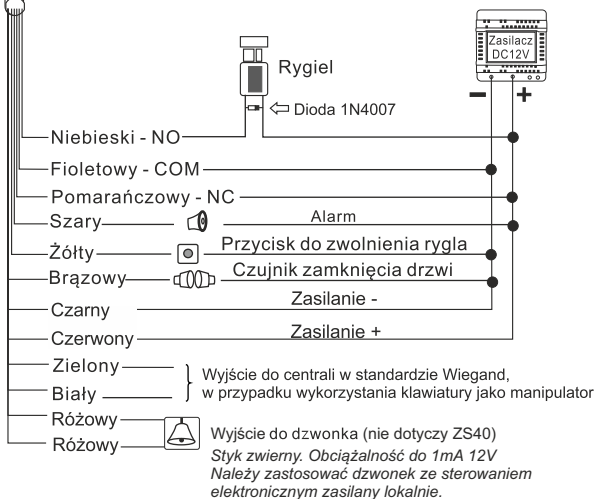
Zasilacz DC12V

–

+

Rygiel

Dioda 1N4007

Niebieski - NO

Fioletowy - COM

Pomarańczowy - NC

Szary

Alarm

Żółty

Przycisk do zwolnienia rygla

Brązowy

Czujnik zamknięcia drzwi

Czarny

Zasilanie -

Czerwony

Zasilanie +

Zielony

Biały

Wyjście do centrali w standardzie Wiegand, w przypadku wykorzystania klawiatury jako manipulator

Różowy

Różowy

Wyjście do dzwonka (nie dotyczy ZS40)

Styk zwierny. Obciążalność do 1mA 12V Należy zastosować dzwonek ze sterowaniem elektronicznym zasilany lokalnie.